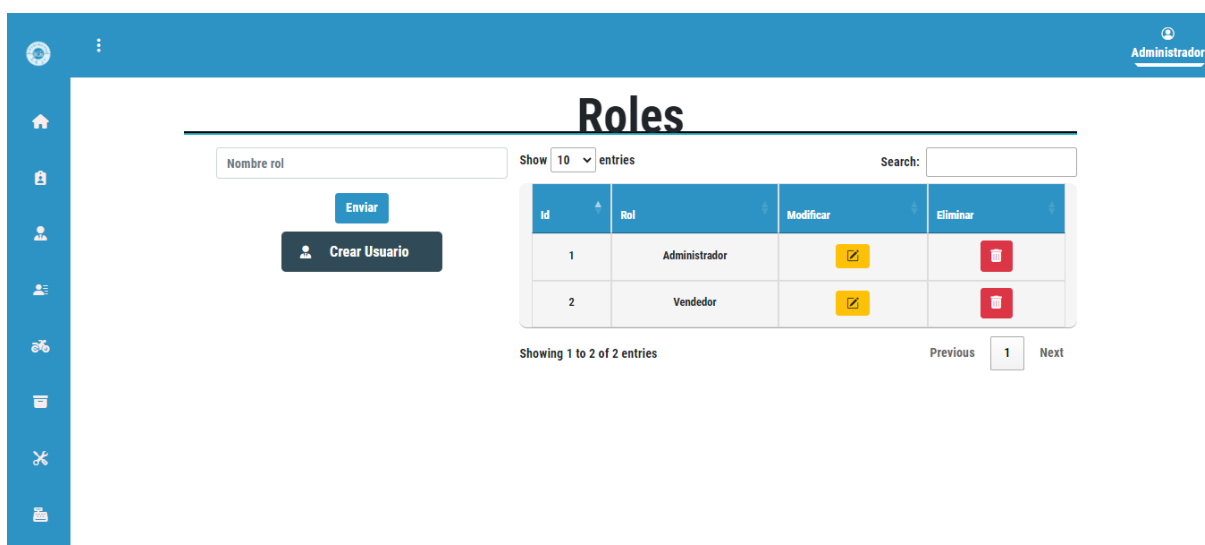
Administrador

Roles

Nombre rol

Enviar

Crear Usuario

Show 10 entries

Search:

| Id | Rol | Modificar | Eliminar |
|---|---|---|---|
| 1 | Administrador | | |
| 2 | Vendedor | | |

Showing 1 to 2 of 2 entries

Previous 1 Next